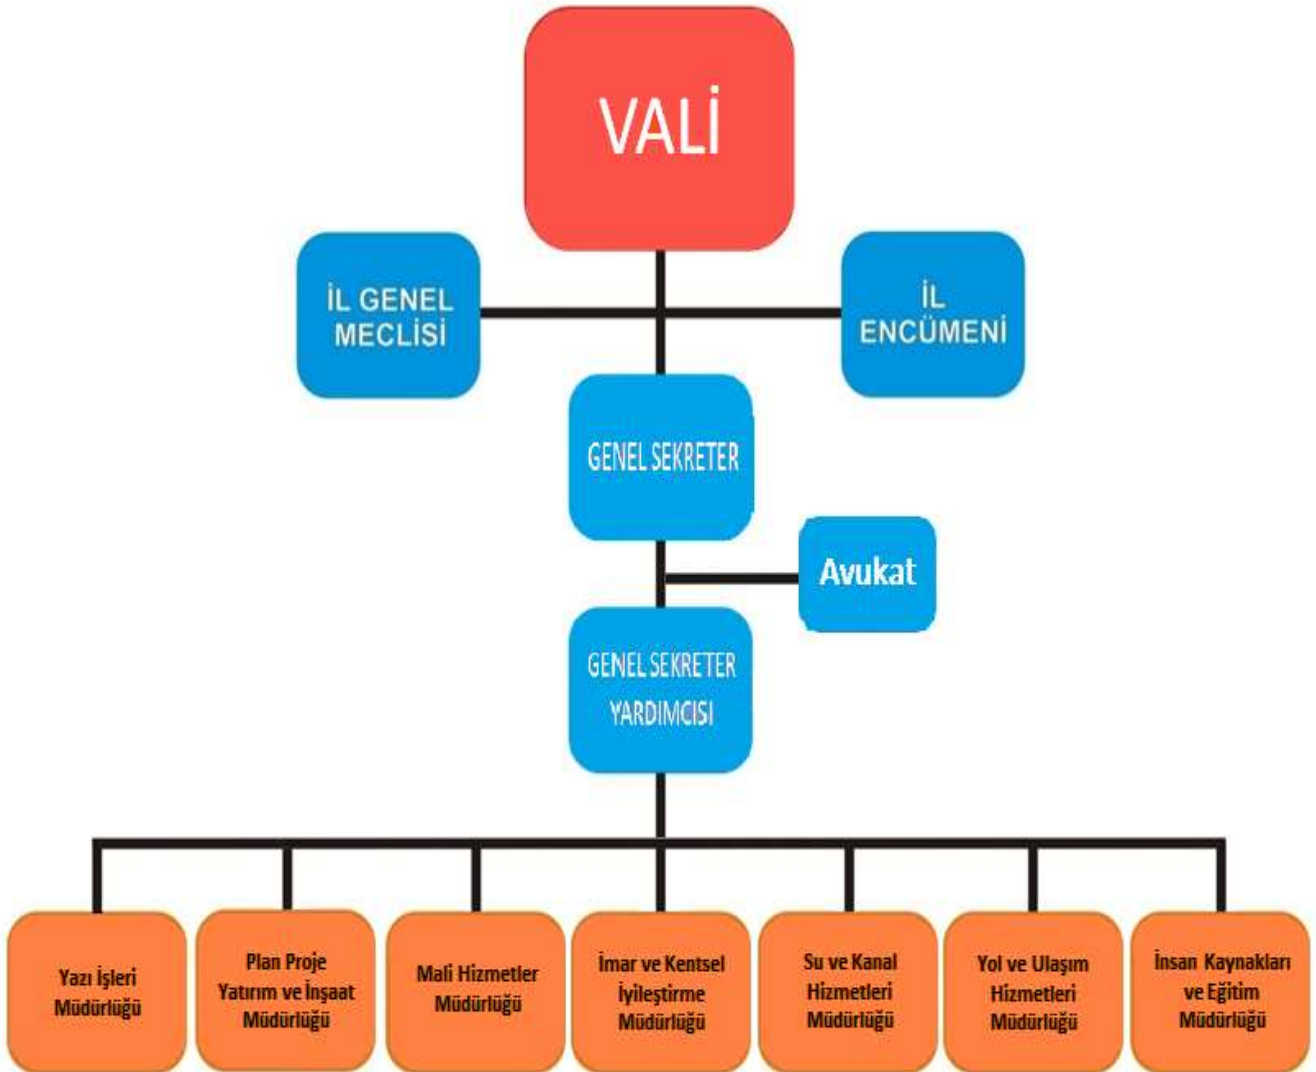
VALİ

İL GENEL MECLİSİ

İL ENCÜMENİ

GENEL SEKRETER

Avukat

GENEL SEKRETER YARDIMCISI

Yazı İşleri Müdürlüğü

Plan Proje Yatırım ve İnşaat Müdürlüğü

Mali Hizmetler Müdürlüğü

İmar ve Kentsel İyileştirme Müdürlüğü

Su ve Kanal Hizmetleri Müdürlüğü

Yol ve Ulaşım Hizmetleri Müdürlüğü

İnsan Kaynakları ve Eğitim Müdürlüğü